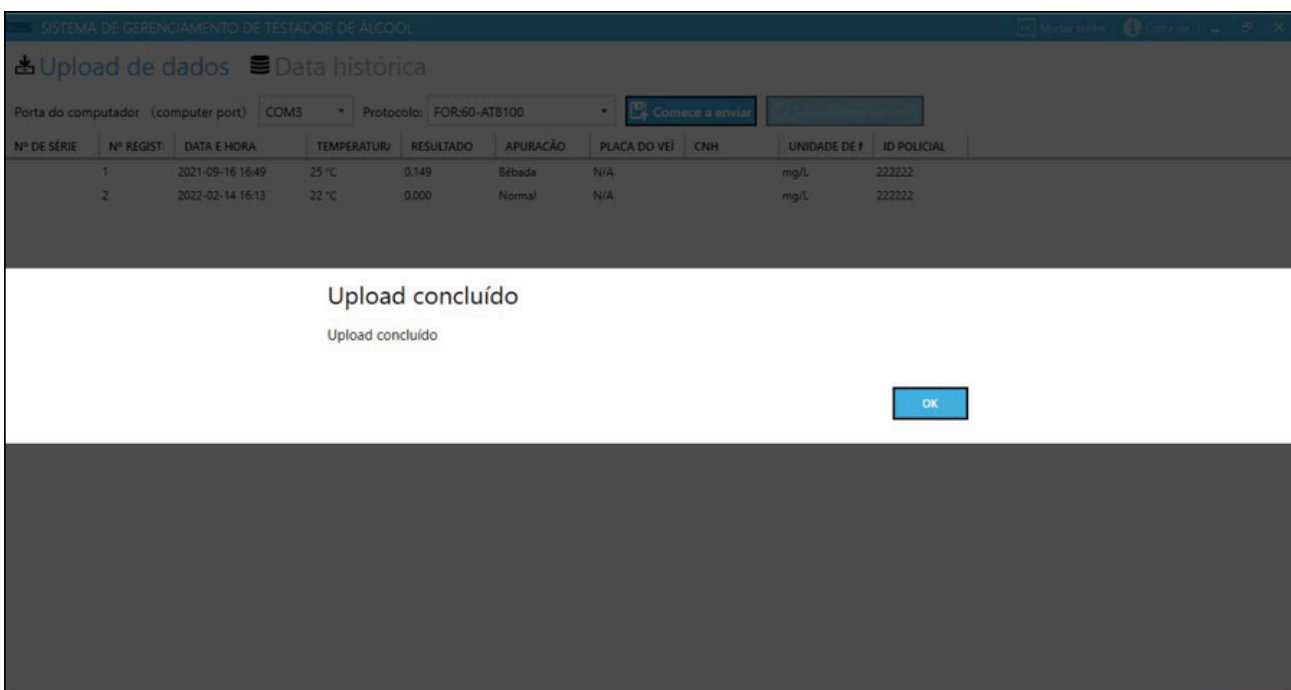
SISTEMA DE GERENCIAMENTO DE TESTADOR DE ÁLCOOL

Mudar senha Cerca de

Upload de dados Data histórica

Porta do computador (computer port) COM3 Protocolo: FOR:60-AT8100 Comece a enviar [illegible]

| Nº DE SÉRIE | Nº REGIST | DATA E HORA | TEMPERATUR | RESULTADO | APURAÇÃO | PLACA DO VEÍ | CNH | UNIDADE DE I | ID POLICIAL |
|---|---|---|---|---|---|---|---|---|---|
| | 1 | 2021-09-16 16:49 | 25 °C | 0.149 | Bêbada | N/A | | mg/L | 222222 |
| | 2 | 2022-02-14 16:13 | 22 °C | 0.000 | Normal | N/A | | mg/L | 222222 |

Upload concluído

Upload concluído

OK